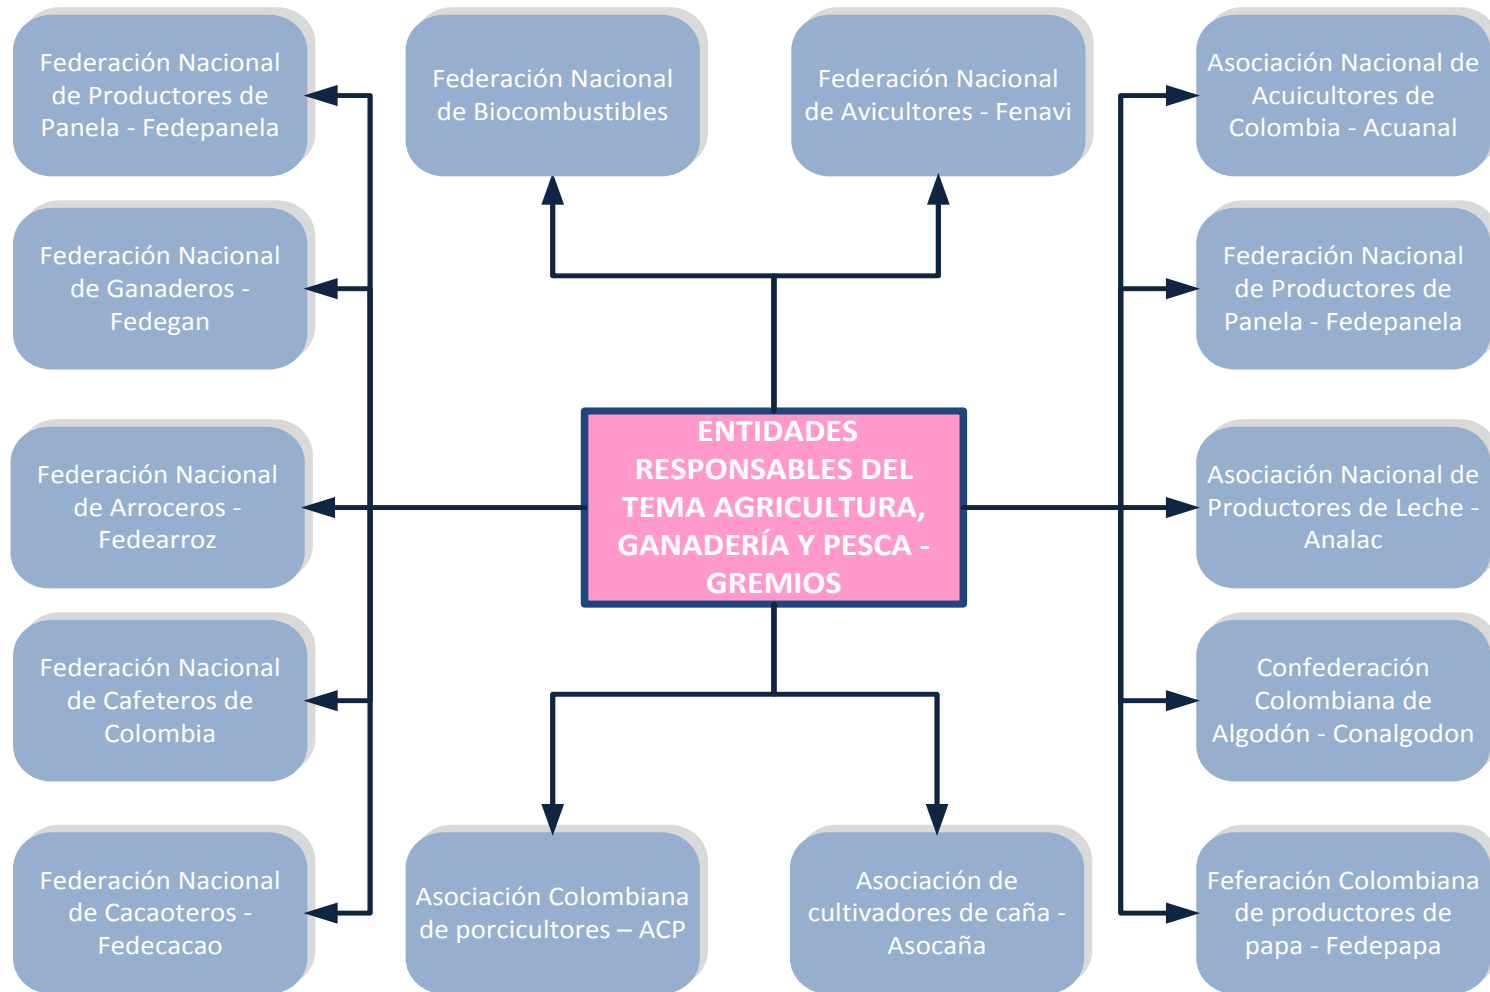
Federación Nacional de Productores de Panela - Fedepanela

Federación Nacional de Biocombustibles

Federación Nacional de Avicultores - Fenavi

Asociación Nacional de Acuicultores de Colombia - Acuanal

Federación Nacional de Ganaderos - Fedegan

Federación Nacional de Productores de Panela - Fedepanela

ENTIDADES RESPONSABLES DEL TEMA AGRICULTURA, GANADERÍA Y PESCA - GREMIOS

Federación Nacional de Arroceros - Fedearroz

Asociación Nacional de Productores de Leche - Analac

Federación Nacional de Cafeteros de Colombia

Confederación Colombiana de Algodón - Conalgodon

Federación Nacional de Cacaoteros - Fedecacao

Asociación Colombiana de porcicultores – ACP

Asociación de cultivadores de caña - Asocaña

Feferación Colombiana de productores de papa - Fedepapa